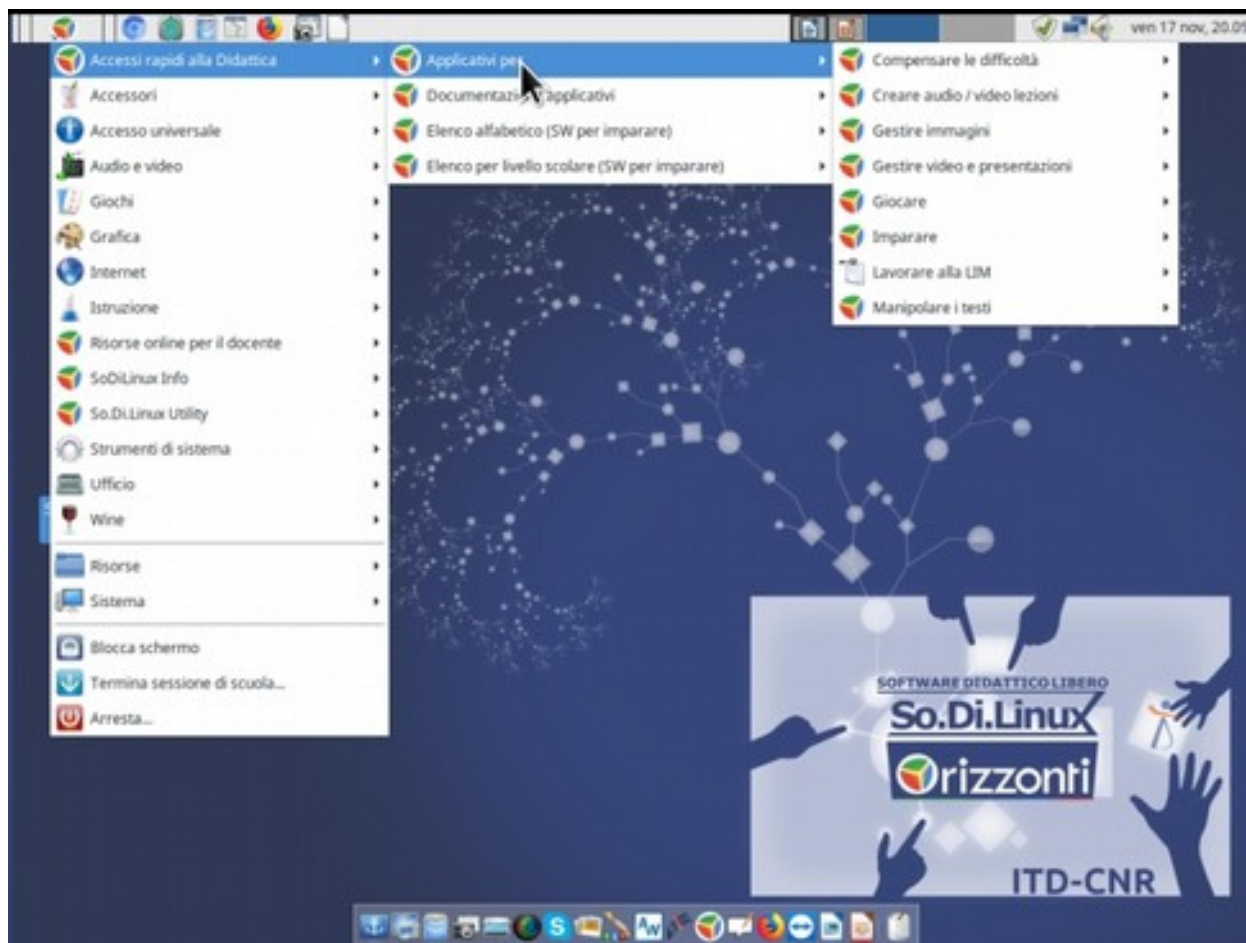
ven 17 nov, 20.05

Accessi rapidi alla Didattica
Accessori
Accesso universale
Audio e video
Giochi
Grafica
Internet
Istruzione
Risorse online per il docente
SoDiLinux Info
So.Di.Linux Utility
Strumenti di sistema
Ufficio
Wine
Risorse
Sistema
Blocca schermo
Termina sessione di scuola...
Arresta...

Applicativi per
Documentazione applicativi
Elenco alfabetico (SW per imparare)
Elenco per livello scolare (SW per imparare)

Compensare le difficoltà
Creare audio / video lezioni
Gestire immagini
Gestire video e presentazioni
Giocare
Imparare
Lavorare alla LIM
Manipolare i testi

SOFTWARE DIDATTICO LIBERO
So.Di.Linux
Orizzonti
ITD-CNR